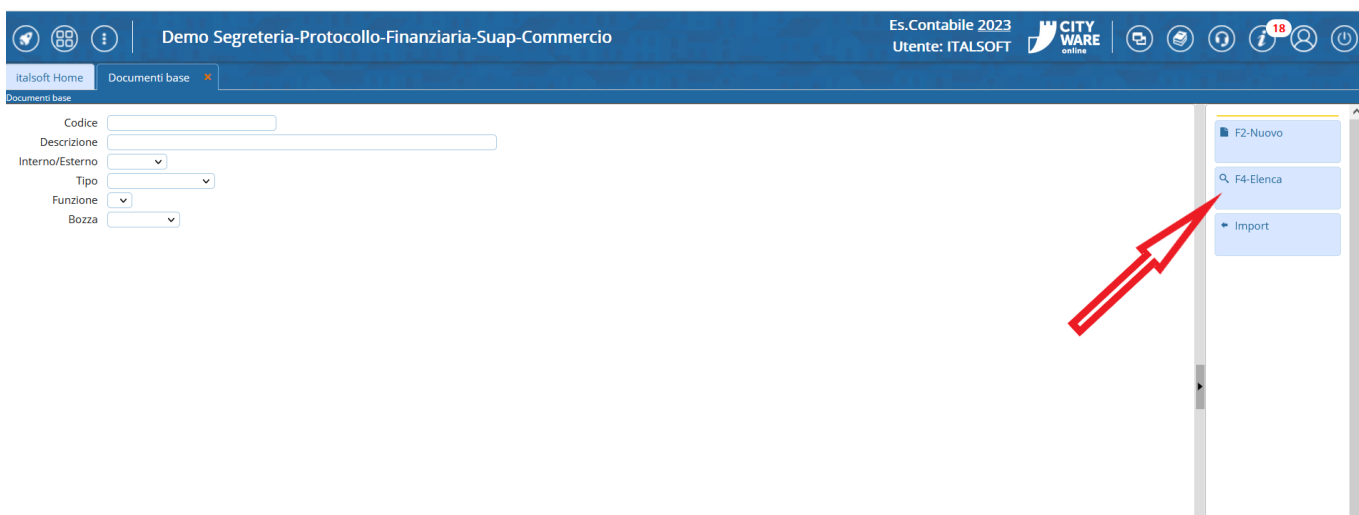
Demo Segreteria-Protocollo-Finanziaria-Suap-Commercio

Es.Contabile 2023
Utente: ITALSOFT

CITY WARE online

18

italsoft Home
Documenti base ×

Documenti base

Codice
Descrizione
Interno/Esterno
Tipo
Funzione
Bozza

F2-Nuovo
F4-Elenca
Import